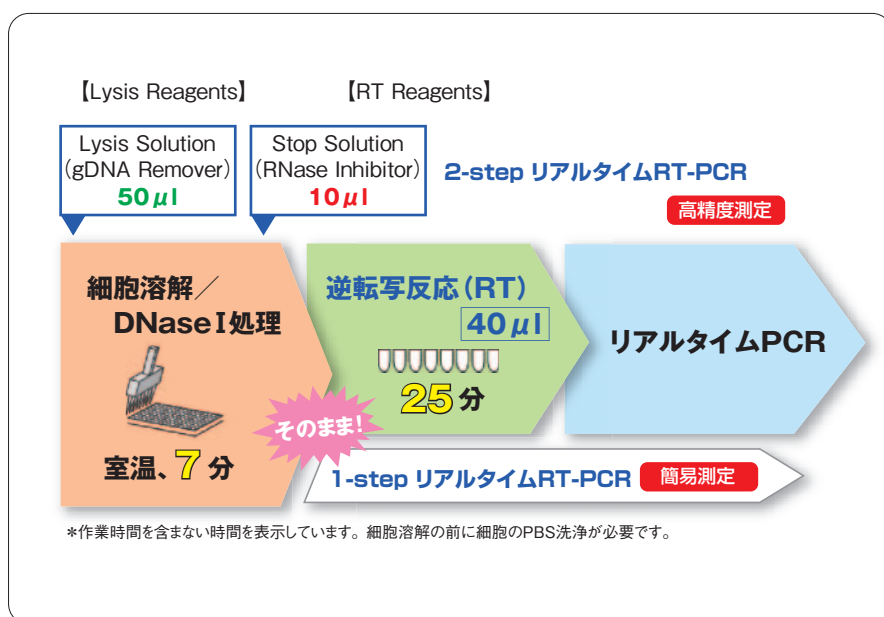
【Lysis Reagents】

【RT Reagents】

Lysis Solution (gDNA Remover) 50$\mu$l

Stop Solution (RNase Inhibitor) 10$\mu$l

2-step リアルタイムRT-PCR

高精度測定

細胞溶解／DNaseI処理

室温、7分

そのまま!

逆転写反応(RT)

40$\mu$l

25分

リアルタイムPCR

1-step リアルタイムRT-PCR

簡易測定

*作業時間を含まない時間を表示しています。細胞溶解の前に細胞のPBS洗浄が必要です。